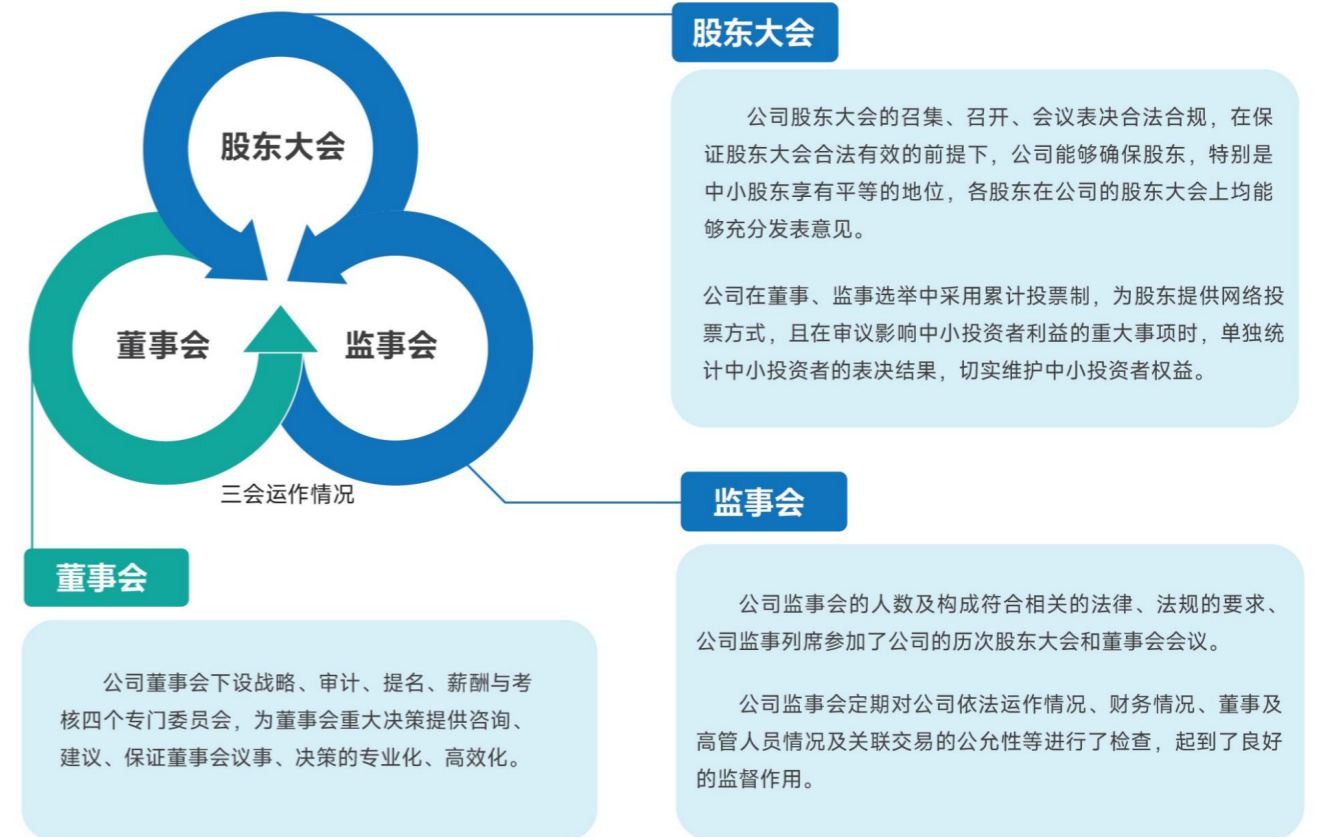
股东大会

董事会

监事会

三会运作情况

股东大会

公司股东大会的召集、召开、会议表决合法合规，在保证股东大会合法有效的前提下，公司能够确保股东，特别是中小股东享有平等的地位，各股东在公司的股东大会上均能够充分发表意见。

公司在董事、监事选举中采用累计投票制，为股东提供网络投票方式，且在审议影响中小投资者利益的重大事项时，单独统计中小投资者的表决结果，切实维护中小投资者权益。

监事会

公司监事会的人数及构成符合相关的法律、法规的要求、公司监事列席参加了公司的历次股东大会和董事会会议。

公司监事会定期对公司依法运作情况、财务情况、董事及高管人员情况及关联交易的公允性等进行了检查，起到了良好的监督作用。

董事会

公司董事会下设战略、审计、提名、薪酬与考核四个专门委员会，为董事会重大决策提供咨询、建议、保证董事会议事、决策的专业化、高效化。